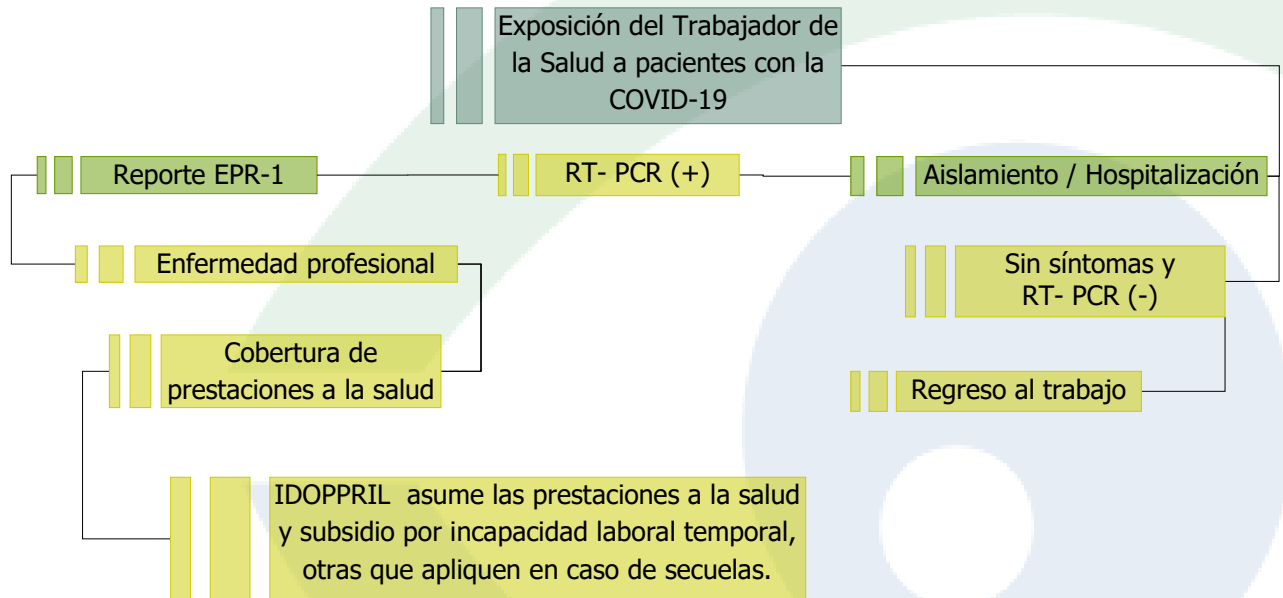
Exposición del Trabajador de la Salud a pacientes con la COVID-19

Reporte EPR-1

RT- PCR (+)

Aislamiento / Hospitalización

Enfermedad profesional

Sin síntomas y RT- PCR (-)

Cobertura de prestaciones a la salud

Regreso al trabajo

IDOPPRIL asume las prestaciones a la salud y subsidio por incapacidad laboral temporal, otras que apliquen en caso de secuelas.